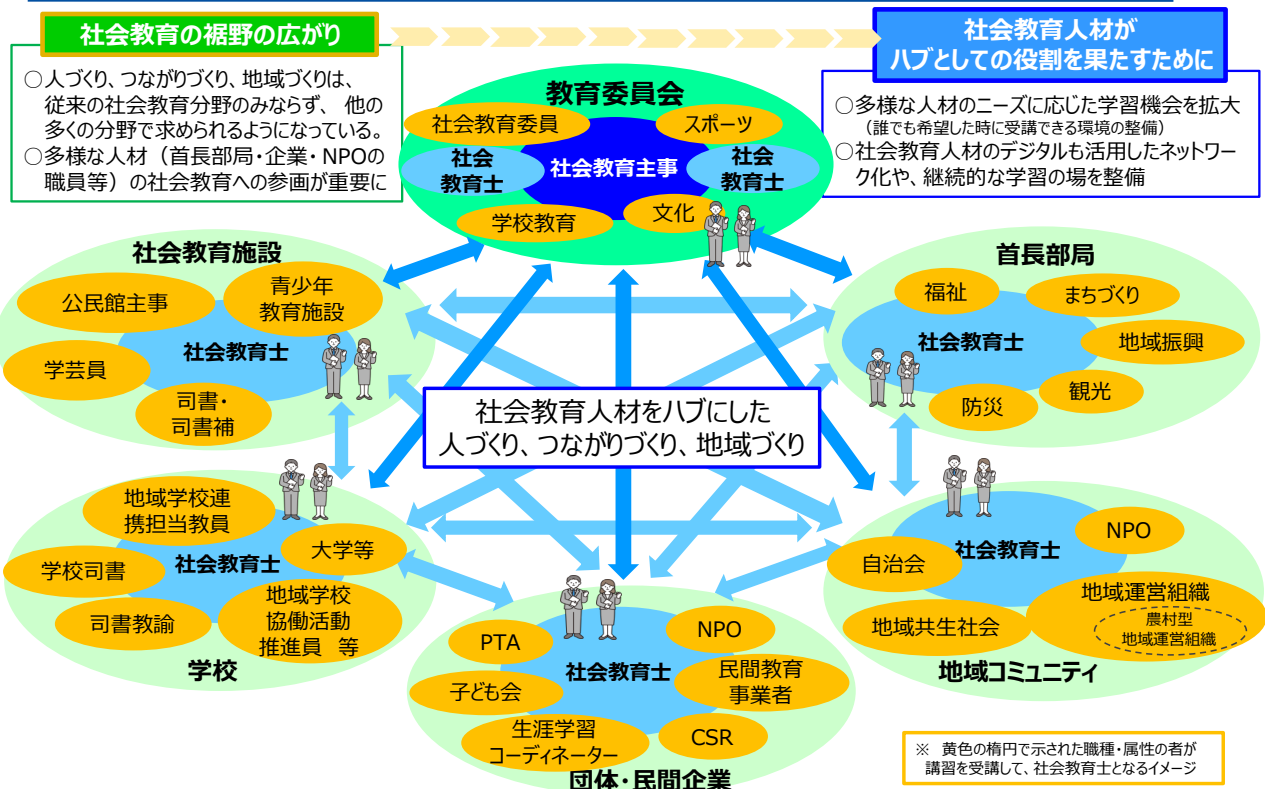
社会教育の裾野の広がり

○人づくり、つながりづくり、地域づくりは、従来の社会教育分野のみならず、 他の多くの分野で求められるようになっている。
○多様な人材（首長部局・企業・NPOの職員等）の社会教育への参画が重要に

社会教育人材がハブとしての役割を果たすために

○多様な人材のニーズに応じた学習機会を拡大
（誰でも希望した時に受講できる環境の整備）
○社会教育人材のデジタルも活用したネットワーク化や、継続的な学習の場を整備

教育委員会
社会教育委員
スポーツ
社会教育士
社会教育主事
社会教育士
学校教育
文化

社会教育施設
公民館主事
青少年教育施設
社会教育士
学芸員
司書・司書補

首長部局
福祉
まちづくり
社会教育士
地域振興
観光
防災

社会教育人材をハブにした人づくり、つながりづくり、地域づくり

地域学校連携担当教員
社会教育士
大学等
学校司書
司書教諭
地域学校協働活動推進員 等
学校

NPO
社会教育士
自治会
地域運営組織
農村型地域運営組織
地域共生社会
地域コミュニティ

PTA
NPO
社会教育士
民間教育事業者
子ども会
生涯学習コーディネーター
CSR
団体・民間企業

※ 黄色の楕円で示された職種・属性の者が講習を受講して、社会教育士となるイメージ